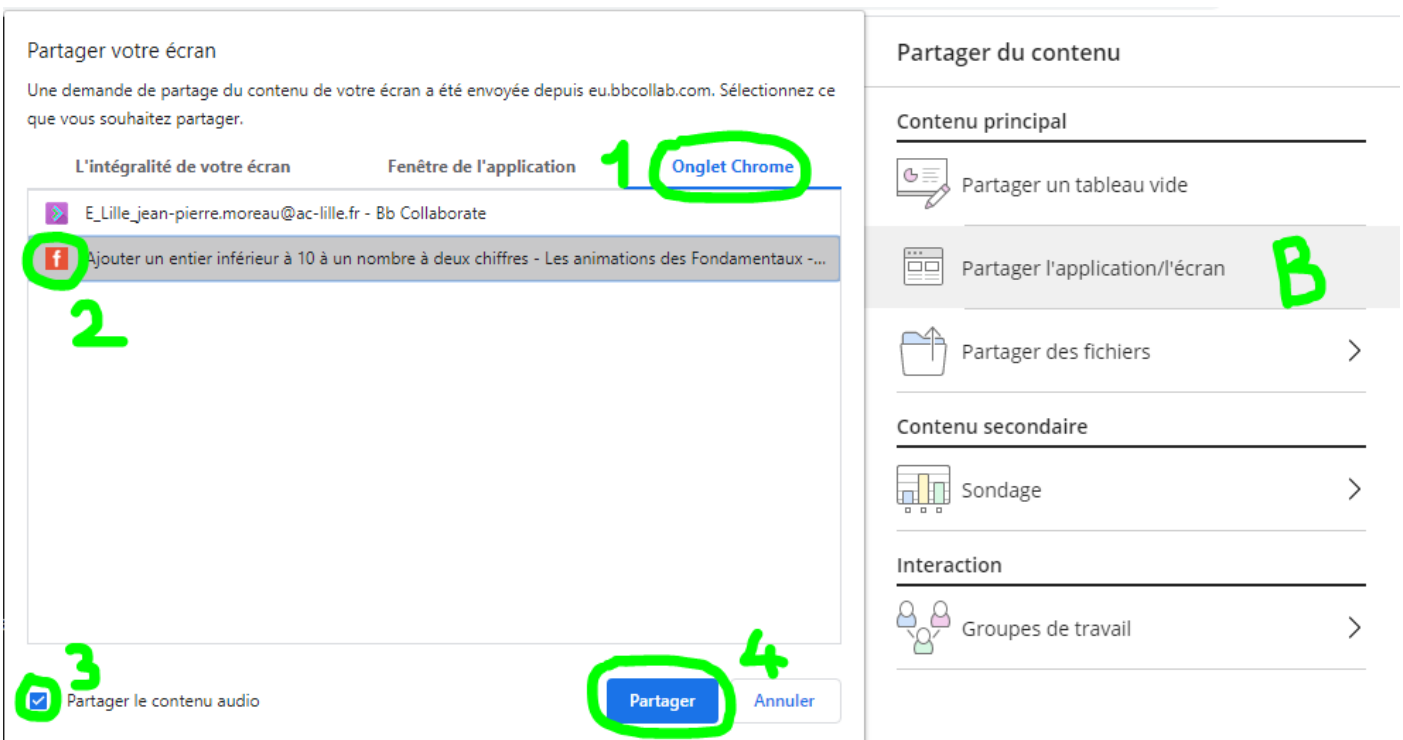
Partager votre écran

Une demande de partage du contenu de votre écran a été envoyée depuis eu.bbcollab.com. Sélectionnez ce que vous souhaitez partager.

L'intégralité de votre écran

Fenêtre de l'application

1

Onglet Chrome

E_Lille_jean-pierre.moreau@ac-lille.fr - Bb Collaborate

Ajouter un entier inférieur à 10 à un nombre à deux chiffres - Les animations des Fondamentaux -...

2

3

Partager le contenu audio

4

Partager

Annuler

Partager du contenu

Contenu principal

Partager un tableau vide

Partager l'application/l'écran

B

Partager des fichiers

Contenu secondaire

Sondage

Interaction

Groupes de travail